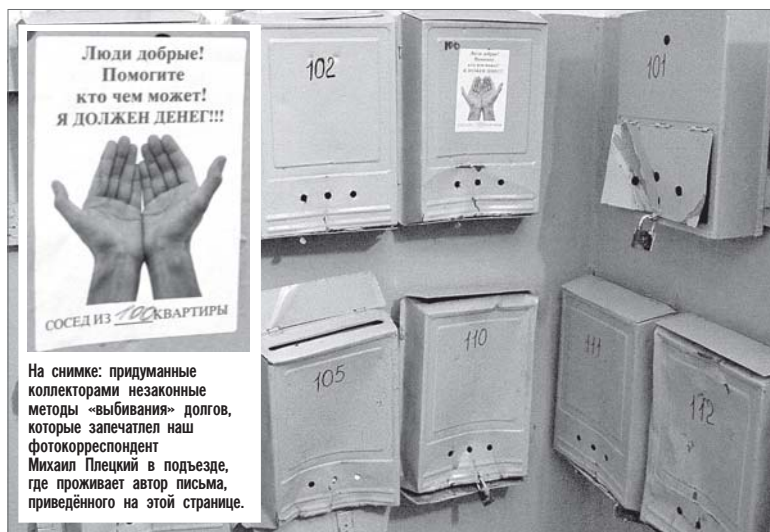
Люди добрые! Помогите кто чем может! Я ДОЛЖЕН ДЕНЕГ!!!

СОСЕД ИЗ 100 КВАРТИРЫ

На снимке: придуманные коллекторами незаконные методы «выбивания» долгов, которые запечатлел наш фотокорреспондент Михаил Плецкий в подъезде, где проживает автор письма, приведённого на этой странице.

102

100

101

105

110

111

112